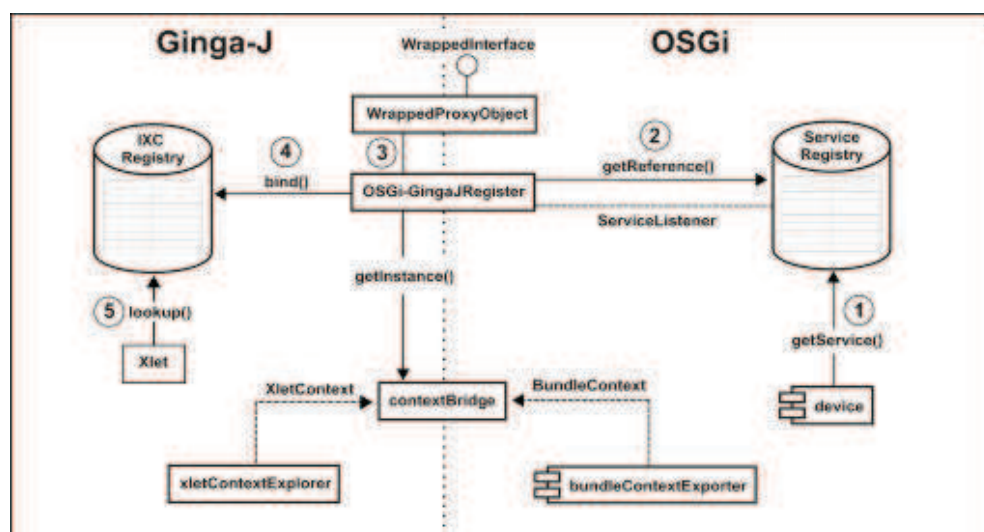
Ginga-J

OSGi

WrappedInterface

WrappedProxyObject

IXC Registry

4

bind()

3

OSGi-GingaJRegister

2

getReference()

Service Registry

ServiceListener

getInstance()

5 lookup()

Xlet

1

getService()

XletContext

contextBridge

BundleContext

device

xletContextExplorer

bundleContextExporter